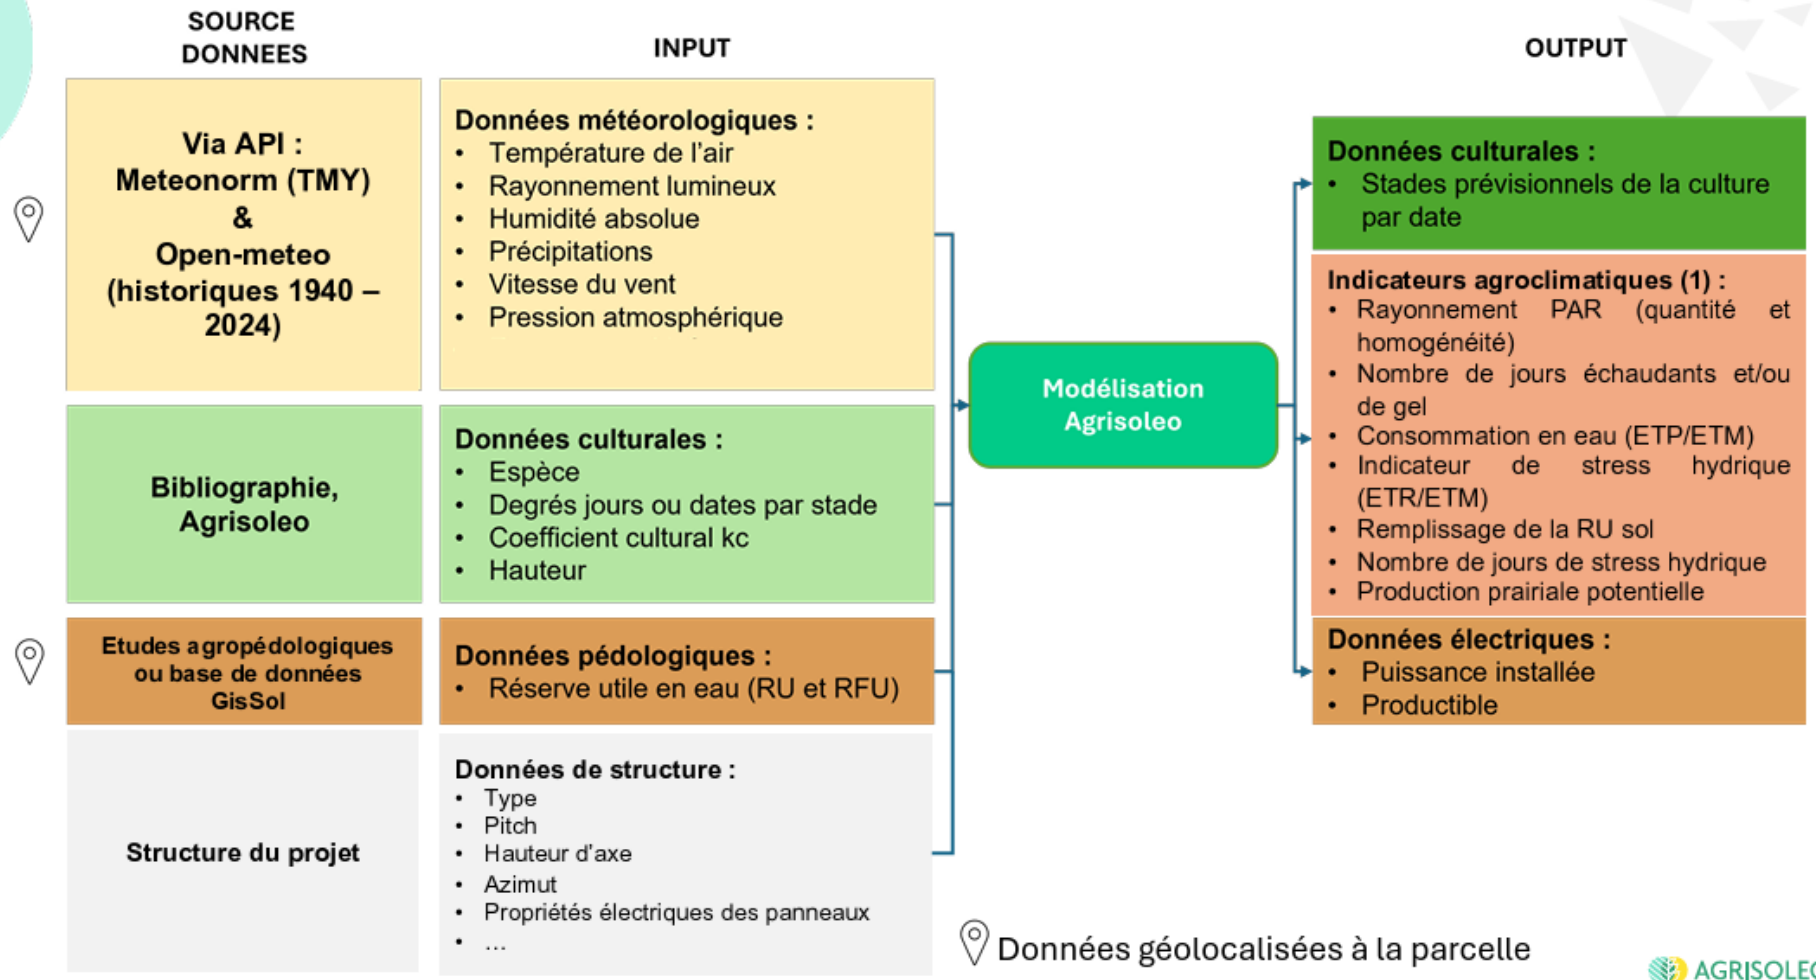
SOURCE DONNEES

INPUT

OUTPUT

Via API : Meteonorm (TMY) & Open-meteo (historiques 1940 – 2024)

Données météorologiques :
- Température de l'air
- Rayonnement lumineux
- Humidité absolue
- Précipitations
- Vitesse du vent
- Pression atmosphérique

Bibliographie, Agrisoleo

Données culturales :
- Espèce
- Degrés jours ou dates par stade
- Coefficient cultural kc
- Hauteur

Etudes agropédologiques ou base de données GisSol

Données pédologiques :
- Réserve utile en eau (RU et RFU)

Structure du projet

Données de structure :
- Type
- Pitch
- Hauteur d'axe
- Azimut
- Propriétés électriques des panneaux
- …

Modélisation Agrisoleo

Données culturales :
- Stades prévisionnels de la culture par date

Indicateurs agroclimatiques (1) :
- Rayonnement PAR (quantité et homogénéité)
- Nombre de jours échaudants et/ou de gel
- Consommation en eau (ETP/ETM)
- Indicateur de stress hydrique (ETR/ETM)
- Remplissage de la RU sol
- Nombre de jours de stress hydrique
- Production prairiale potentielle

Données électriques :
- Puissance installée
- Productible

Données géolocalisées à la parcelle

AGRISOLE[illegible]